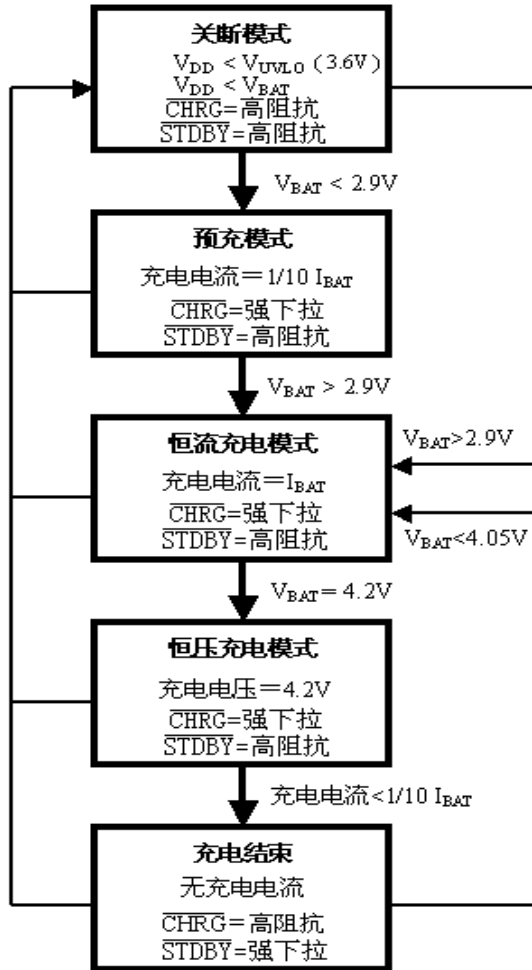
关断模式
$V_{DD} < V_{UVLO}$（3.6V）
$V_{DD} < V_{BAT}$
$\overline{CHRG}$=高阻抗
$\overline{STDBY}$=高阻抗

$V_{BAT}$ < 2.9V

预充模式
充电电流＝1/10 $I_{BAT}$
$\overline{CHRG}$=强下拉
$\overline{STDBY}$=高阻抗

$V_{BAT}$ > 2.9V

恒流充电模式
充电电流＝$I_{BAT}$
$\overline{CHRG}$=强下拉
$\overline{STDBY}$=高阻抗

$V_{BAT}$>2.9V

$V_{BAT}$<4.05V

$V_{BAT}$= 4.2V

恒压充电模式
充电电压＝4.2V
$\overline{CHRG}$=强下拉
$\overline{STDBY}$=高阻抗

充电电流<1/10 $I_{BAT}$

充电结束
无充电电流
$\overline{CHRG}$=高阻抗
$\overline{STDBY}$=强下拉